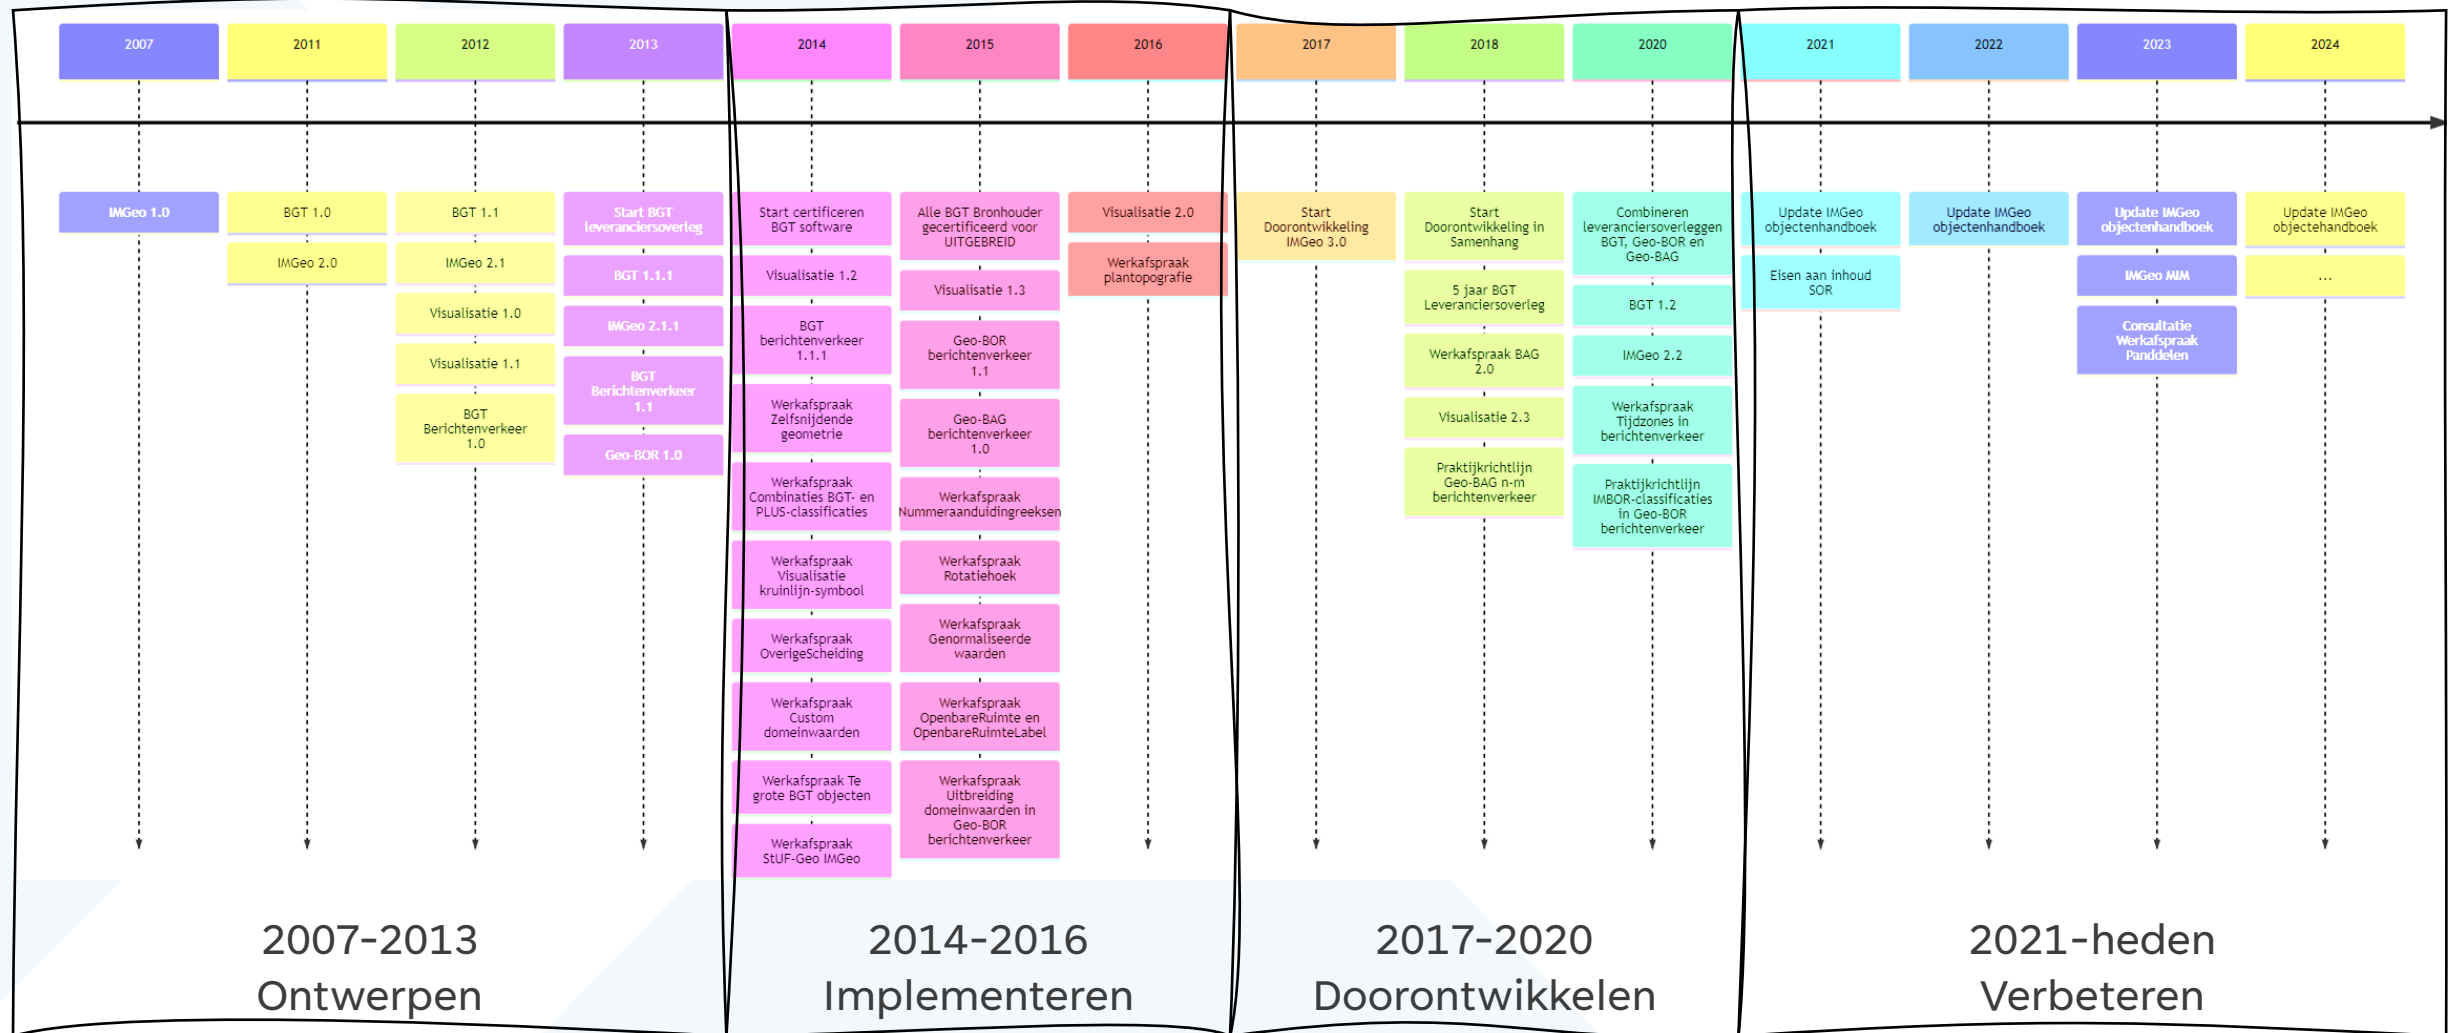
2007
2011
2012
2013
2014
2015
2016
2017
2018
2020
2021
2022
2023
2024

IMGeo 1.0

BGT 1.0
IMGeo 2.0

BGT 1.1
IMGeo 2.1
Visualisatie 1.0
Visualisatie 1.1
BGT Berichtenverkeer 1.0

Start BGT leveranciersoverleg
BGT 1.1.1
IMGeo 2.1.1
BGT Berichtenverkeer 1.1
Geo-BOR 1.0

Start certificeren BGT software
Visualisatie 1.2
BGT berichtenverkeer 1.1.1
Werkafspraak Zelfsnijdende geometrie
Werkafspraak Combinaties BGT- en PLUS-classificaties
Werkafspraak Visualisatie kruinlijn-symbool
Werkafspraak OverigeScheiding
Werkafspraak Custom domeinwaarden
Werkafspraak Te grote BGT objecten
Werkafspraak StUF-Geo IMGeo

Alle BGT Bronhouder gecertificeerd voor UITGEBREID
Visualisatie 1.3
Geo-BOR berichtenverkeer 1.1
Geo-BAG berichtenverkeer 1.0
Werkafspraak Nummeraanduidingreeksen
Werkafspraak Rotatiehoek
Werkafspraak Genormaliseerde waarden
Werkafspraak OpenbareRuimte en OpenbareRuimteLabel
Werkafspraak Uitbreiding domeinwaarden in Geo-BOR berichtenverkeer

Visualisatie 2.0
Werkafspraak plantopografie

Start Doorontwikkeling IMGeo 3.0

Start Doorontwikkeling in Samenhang
5 jaar BGT Leveranciersoverleg
Werkafspraak BAG 2.0
Visualisatie 2.3
Praktijkrichtlijn Geo-BAG n-m berichtenverkeer

Combineren leveranciersoverleggen BGT, Geo-BOR en Geo-BAG
BGT 1.2
IMGeo 2.2
Werkafspraak Tijdzones in berichtenverkeer
Praktijkrichtlijn IMBOR-classificaties in Geo-BOR berichtenverkeer

Update IMGeo objectenhandboek
Eisen aan inhoud SOR

Update IMGeo objectenhandboek

Update IMGeo objectenhandboek
IMGeo MIM
Consultatie Werkafspraak Panddelen

Update IMGeo objectehandboek
...

2007-2013
Ontwerpen

2014-2016
Implementeren

2017-2020
Doorontwikkelen

2021-heden
Verbeteren